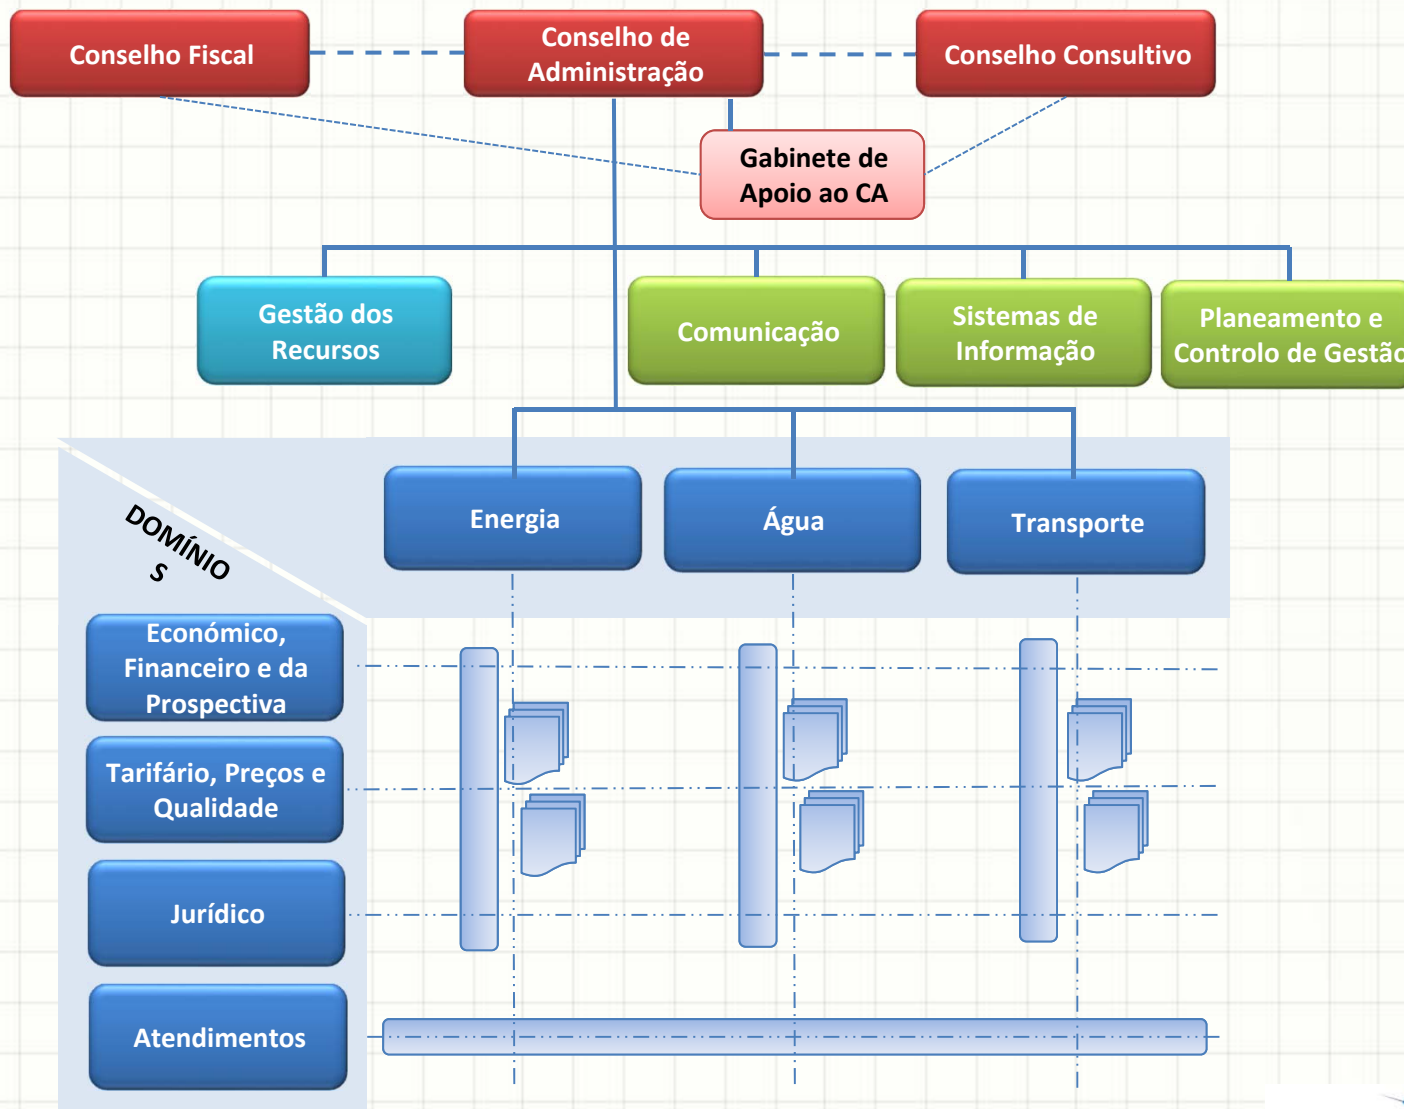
Conselho Fiscal

Conselho de Administração

Conselho Consultivo

Gabinete de Apoio ao CA

Gestão dos Recursos

Comunicação

Sistemas de Informação

Planeamento e Controlo de Gestã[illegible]

DOMÍNIOS

Energia

Água

Transporte

Económico, Financeiro e da Prospectiva

Tarifário, Preços e Qualidade

Jurídico

Atendimentos